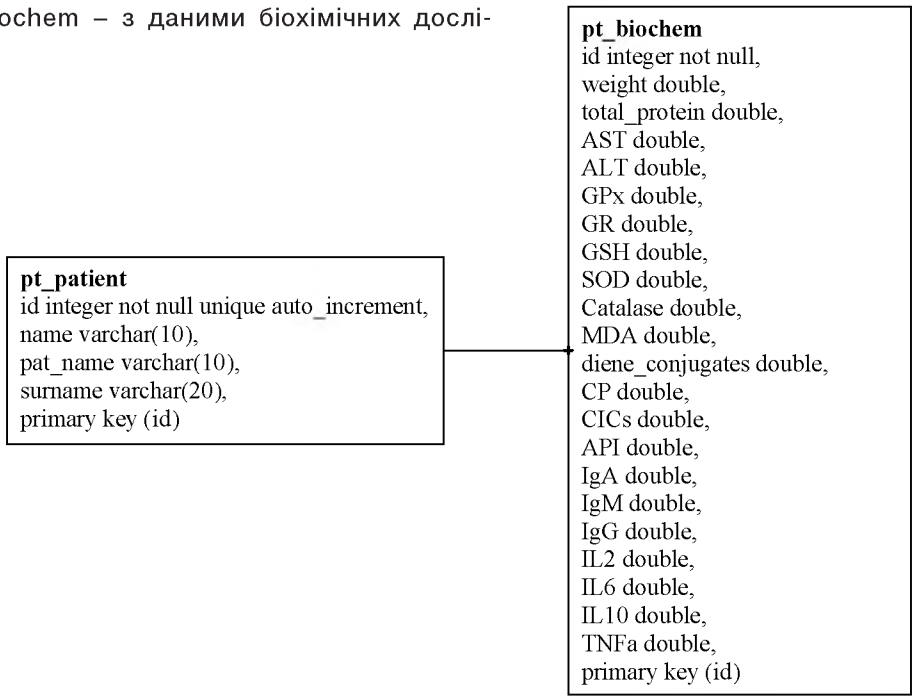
ochem – з даними біохімічних дослі-

pt_patient
id integer not null unique auto_increment,
name varchar(10),
pat_name varchar(10),
surname varchar(20),
primary key (id)

pt_biochem
id integer not null,
weight double,
total_protein double,
AST double,
ALT double,
GPx double,
GR double,
GSH double,
SOD double,
Catalase double,
MDA double,
diene_conjugates double,
CP double,
CICs double,
API double,
IgA double,
IgM double,
IgG double,
IL2 double,
IL6 double,
IL10 double,
TNFa double,
primary key (id)